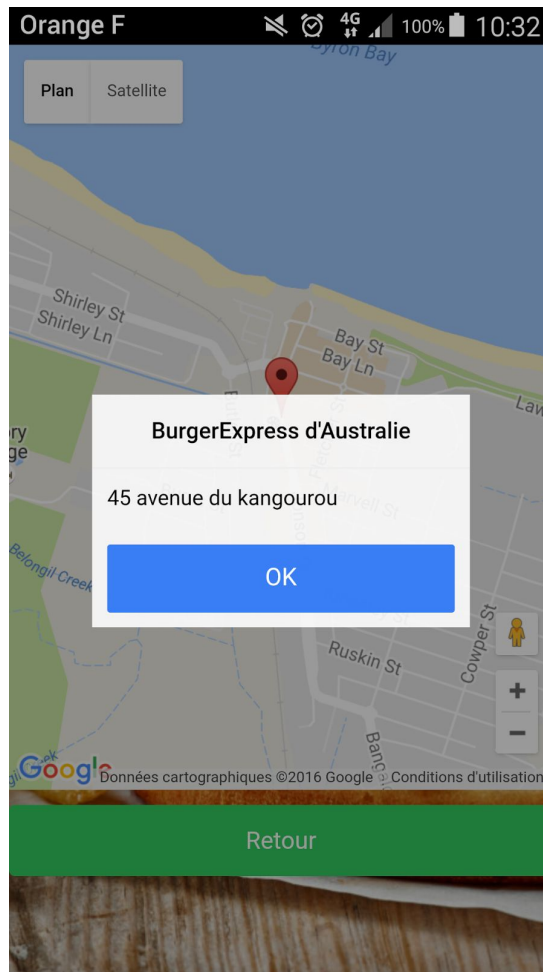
Orange F 4G 100% 10:32

Byron Bay

Plan Satellite

Shirley St
Shirley Ln
Bay St
Bay Ln
Law
ry
ge
Belongil Creek
Marvell St
Ruskin St
Cowper St
Bang

BurgerExpress d'Australie

45 avenue du kangourou

OK

+
−

Google Données cartographiques ©2016 Google Conditions d'utilisation

Retour